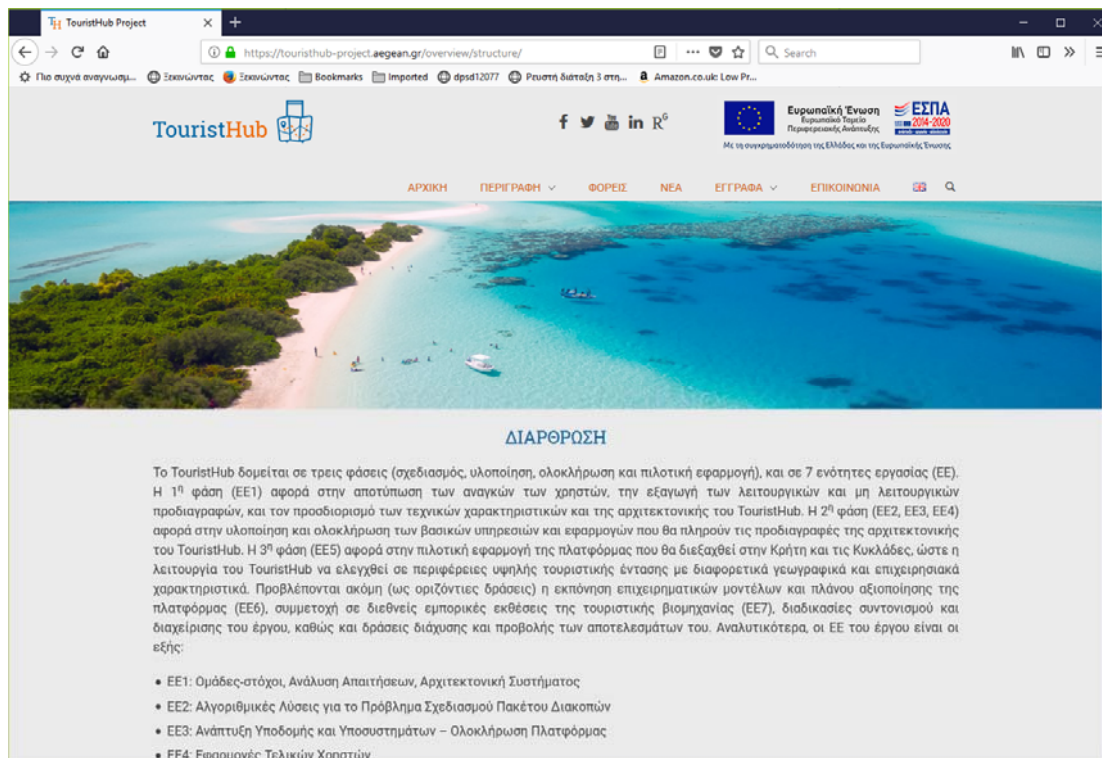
TouristHub Project

https://touristhub-project.aegean.gr/overview/structure/

Search

Πιο συχνά αναγνωσμ... Ξεκινώντας Ξεκινώντας Bookmarks Imported dpsd12077 Ρυθμιστή διάταξη 3 στη... Amazon.co.uk: Low Pr...

TouristHub

Ευρωπαϊκή Ένωση
Ευρωπαϊκό Ταμείο
Περιφερειακής Ανάπτυξης

ΕΣΠΑ
2014-2020

Με τη συγχρηματοδότηση της Ελλάδας και της Ευρωπαϊκής Ένωσης

ΑΡΧΙΚΗ ΠΕΡΙΓΡΑΦΗ ΦΟΡΕΙΣ ΝΕΑ ΕΓΓΡΑΦΑ ΕΠΙΚΟΙΝΩΝΙΑ

ΔΙΑΡΘΡΩΣΗ

Το TouristHub δομείται σε τρεις φάσεις (σχεδιασμός, υλοποίηση, ολοκλήρωση και πιλοτική εφαρμογή), και σε 7 ενότητες εργασίας (ΕΕ). Η $1^η$ φάση (ΕΕ1) αφορά στην αποτύπωση των αναγκών των χρηστών, την εξαγωγή των λειτουργικών και μη λειτουργικών προδιαγραφών, και τον προσδιορισμό των τεχνικών χαρακτηριστικών και της αρχιτεκτονικής του TouristHub. Η $2^η$ φάση (ΕΕ2, ΕΕ3, ΕΕ4) αφορά στην υλοποίηση και ολοκλήρωση των βασικών υπηρεσιών και εφαρμογών που θα πληρούν τις προδιαγραφές της αρχιτεκτονικής του TouristHub. Η $3^η$ φάση (ΕΕ5) αφορά στην πιλοτική εφαρμογή της πλατφόρμας που θα διεξαχθεί στην Κρήτη και τις Κυκλάδες, ώστε η λειτουργία του TouristHub να ελεγχθεί σε περιφέρειες υψηλής τουριστικής έντασης με διαφορετικά γεωγραφικά και επιχειρησιακά χαρακτηριστικά. Προβλέπονται ακόμη (ως οριζόντιες δράσεις) η εκπόνηση επιχειρηματικών μοντέλων και πλάνου αξιοποίησης της πλατφόρμας (ΕΕ6), συμμετοχή σε διεθνείς εμπορικές εκθέσεις της τουριστικής βιομηχανίας (ΕΕ7), διαδικασίες συντονισμού και διαχείρισης του έργου, καθώς και δράσεις διάχυσης και προβολής των αποτελεσμάτων του. Αναλυτικότερα, οι ΕΕ του έργου είναι οι εξής:

• ΕΕ1: Ομάδες-στόχοι, Ανάλυση Απαιτήσεων, Αρχιτεκτονική Συστήματος
• ΕΕ2: Αλγοριθμικές Λύσεις για το Πρόβλημα Σχεδιασμού Πακέτου Διακοπών
• ΕΕ3: Ανάπτυξη Υποδομής και Υποσυστημάτων – Ολοκλήρωση Πλατφόρμας
• ΕΕ4: Εφαρμογές Τελικών Χρηστών